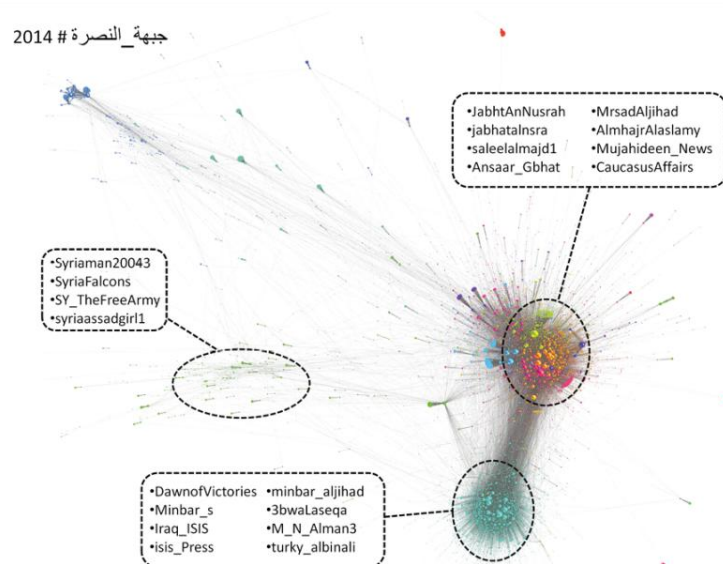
جبهة_النصرة# 2014

•JabhtAnNusrah
•jabhatalnsra
•saleelalmajd1
•Ansaar_Gbhat
•MrsadAljihad
•AlmhajrAlaslamy
•Mujahideen_News
•CaucasusAffairs

•Syriaman20043
•SyriaFalcons
•SY_TheFreeArmy
•syriaassadgirl1

•DawnofVictories
•Minbar_s
•Iraq_ISIS
•isis_Press
•minbar_aljihad
•3bwaLaseqa
•M_N_Alman3
•turky_albinali